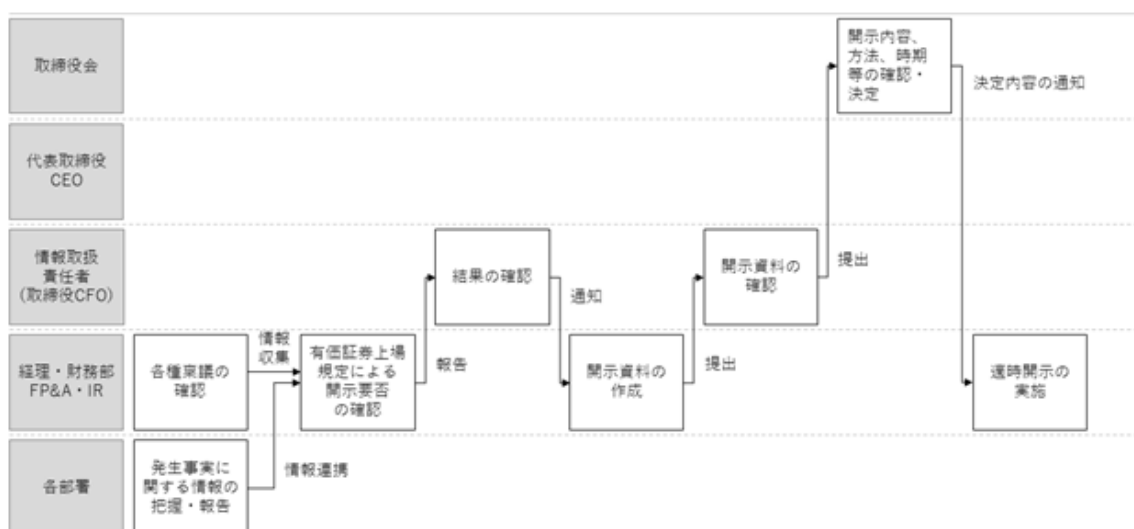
取締役会

代表取締役
CEO

情報取扱
責任者
(取締役CFO)

経理・財務部
FP&A・IR

各部署

各種案議の
確認

情報
収集

発生事実に
関する情報の
把握・報告

情報連携

有価証券上場
規定による
開示要否
の確認

報告

結果の確認

通知

開示資料の
作成

提出

開示資料の
確認

提出

開示内容、
方法、時期
等の確認・
決定

決定内容の通知

適時開示の
実施